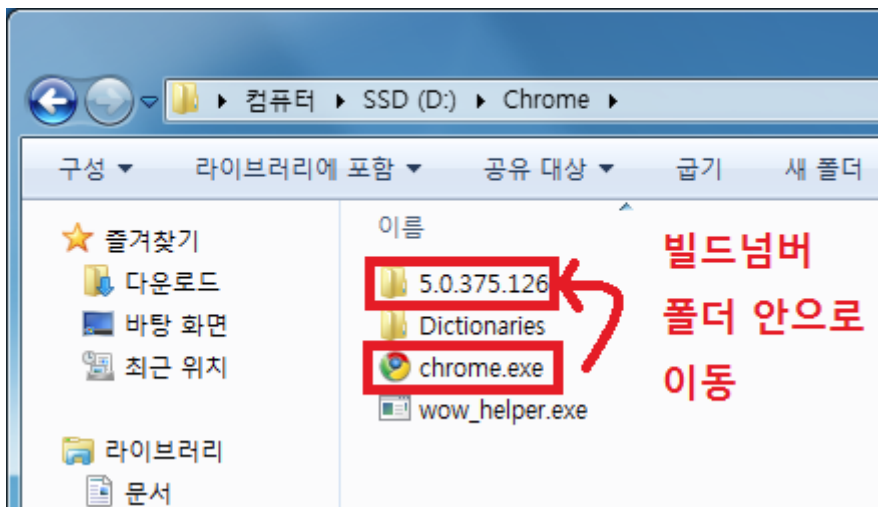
▸ 컴퓨터 ▸ SSD (D:) ▸ Chrome ▸

구성 ▾ 라이브러리에 포함 ▾ 공유 대상 ▾ 굽기 새 폴더

즐겨찾기
다운로드
바탕 화면
최근 위치

라이브러리
문서

이름
5.0.375.126
Dictionaries
chrome.exe
wow_helper.exe

빌드넘버
폴더 안으로
이동